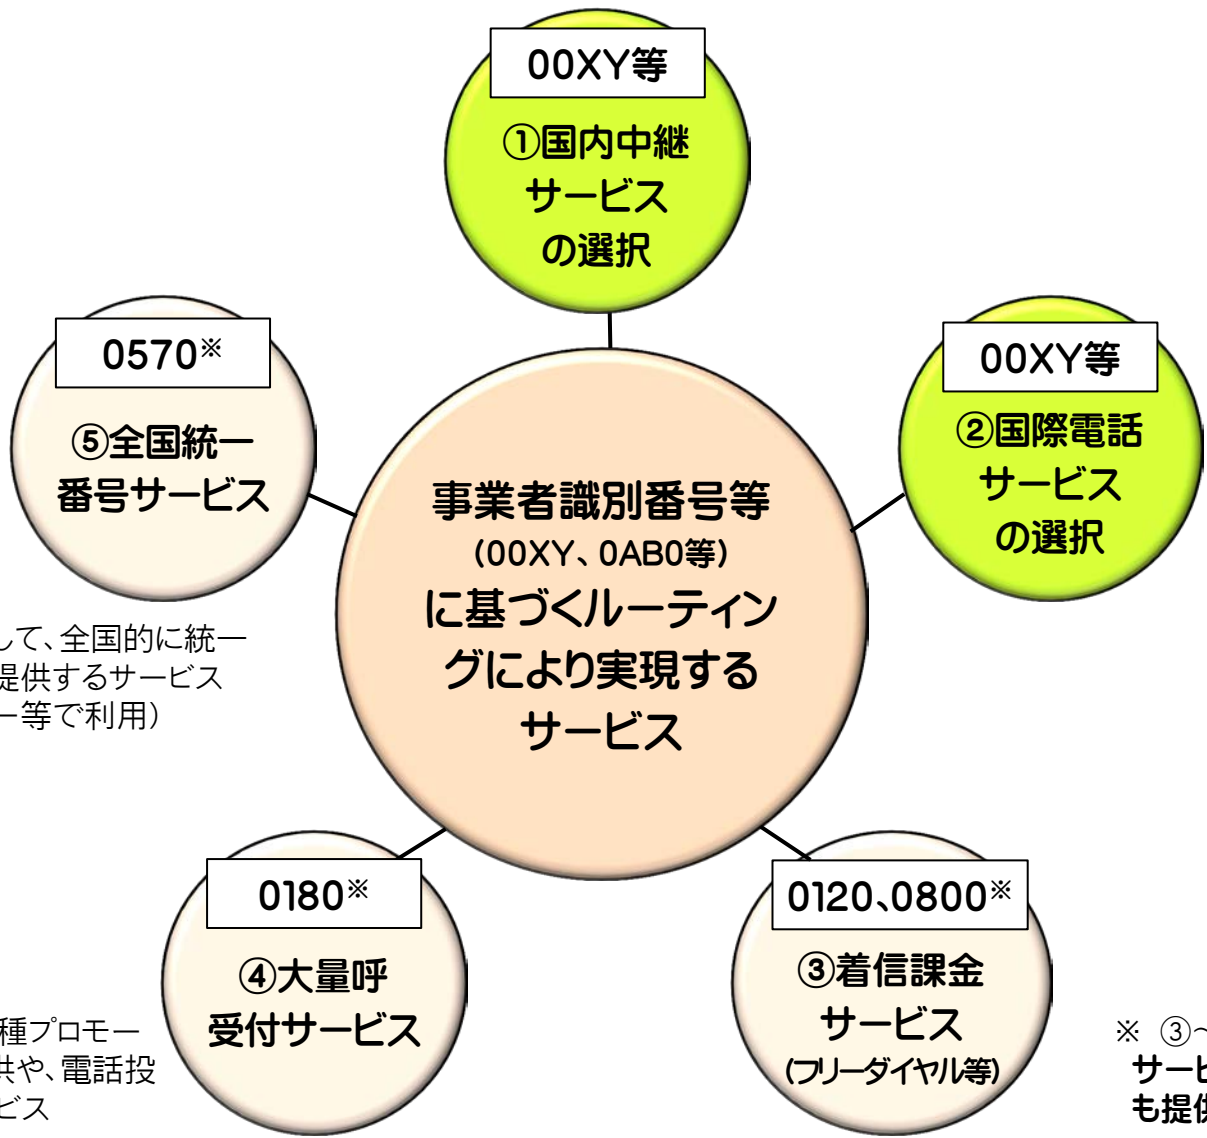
00XY等

①国内中継サービスの選択

0570※

⑤全国統一番号サービス

00XY等

②国際電話サービスの選択

事業者識別番号等
（00XY、0AB0等）
に基づくルーティングにより実現するサービス

して、全国的に統一
提供するサービス
ー等で利用）

0180※

④大量呼受付サービス

0120、0800※

③着信課金サービス
（フリーダイヤル等）

種プロモー
共や、電話投
ビス

※ ③〜
サービ
も提供